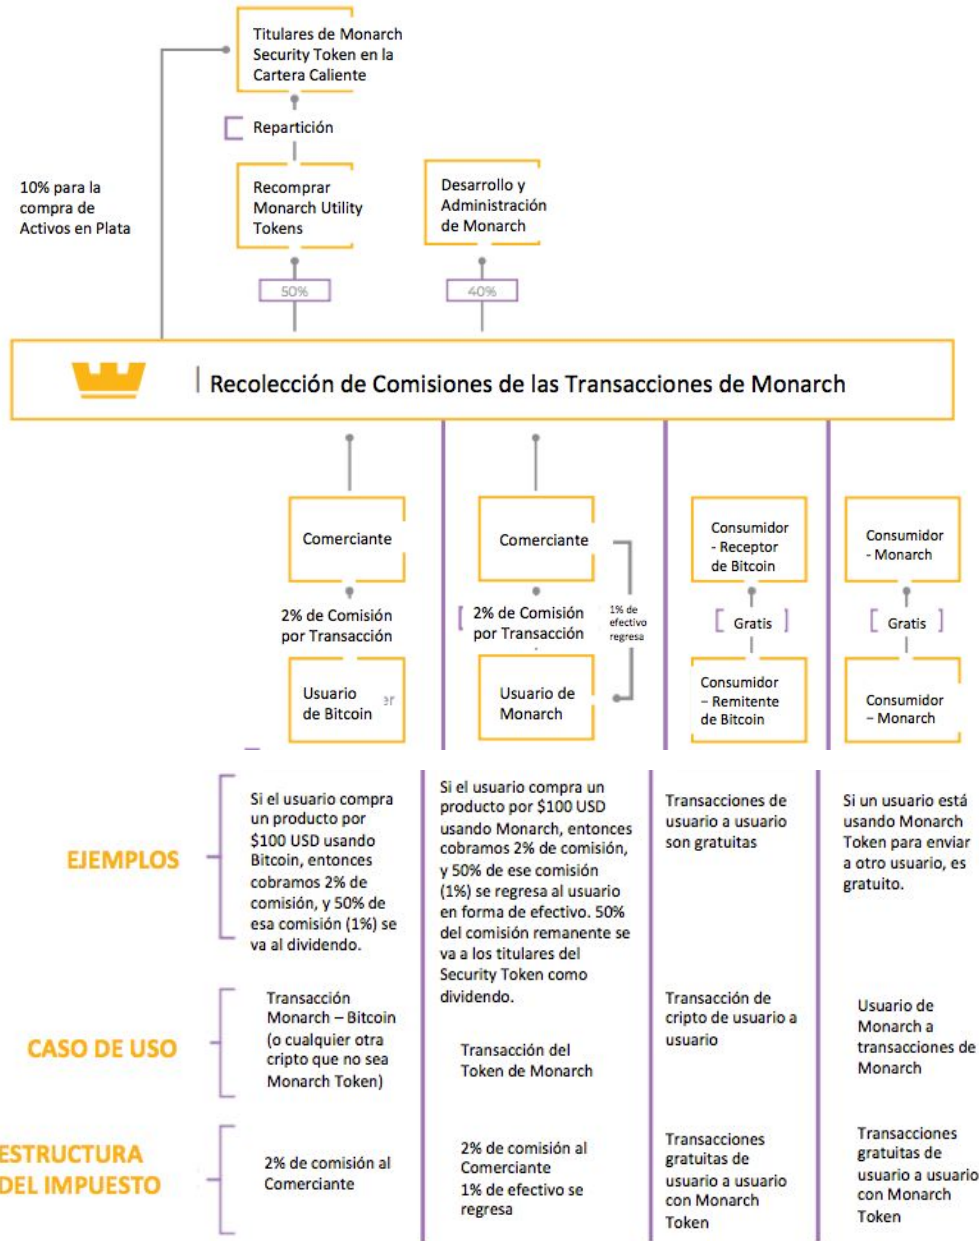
Titulares de Monarch Security Token en la Cartera Caliente

Repartición

10% para la compra de Activos en Plata

Recomprar Monarch Utility Tokens

Desarrollo y Administración de Monarch

50%

40%

Recolección de Comisiones de las Transacciones de Monarch

Comerciante

2% de Comisión por Transacción

Usuario de Bitcoin

Comerciante

2% de Comisión por Transacción

1% de efectivo regresa

Usuario de Monarch

Consumidor - Receptor de Bitcoin

Gratis

Consumidor – Remitente de Bitcoin

Consumidor - Monarch

Gratis

Consumidor – Monarch

EJEMPLOS

Si el usuario compra un producto por $100 USD usando Bitcoin, entonces cobramos 2% de comisión, y 50% de esa comisión (1%) se va al dividendo.

Si el usuario compra un producto por $100 USD usando Monarch, entonces cobramos 2% de comisión, y 50% de ese comisión (1%) se regresa al usuario en forma de efectivo. 50% del comisión remanente se va a los titulares del Security Token como dividendo.

Transacciones de usuario a usuario son gratuitas

Si un usuario está usando Monarch Token para enviar a otro usuario, es gratuito.

CASO DE USO

Transacción Monarch – Bitcoin (o cualquier otra cripto que no sea Monarch Token)

Transacción del Token de Monarch

Transacción de cripto de usuario a usuario

Usuario de Monarch a transacciones de Monarch

ESTRUCTURA DEL IMPUESTO

2% de comisión al Comerciante

2% de comisión al Comerciante
1% de efectivo se regresa

Transacciones gratuitas de usuario a usuario con Monarch Token

Transacciones gratuitas de usuario a usuario con Monarch Token